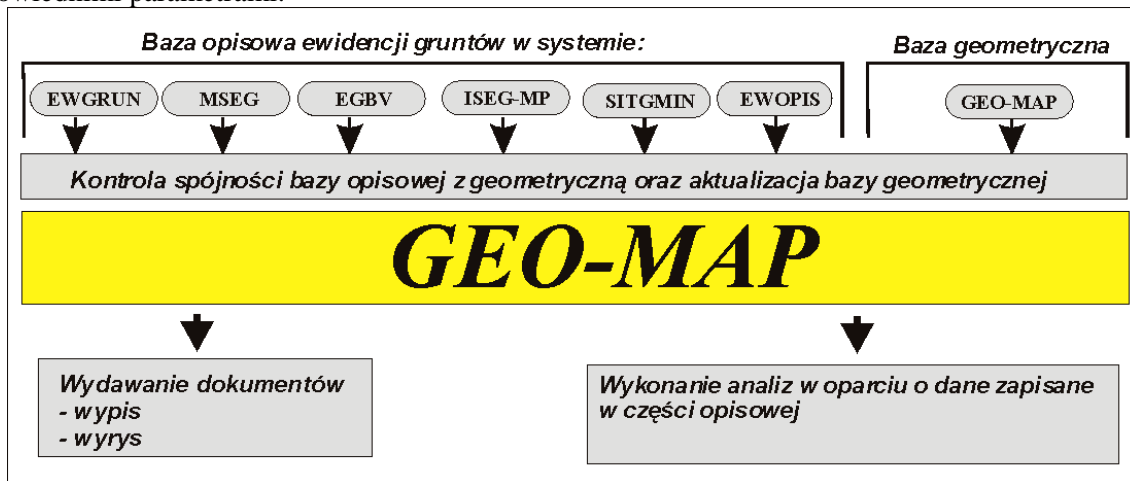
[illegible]owiednimi parametrami.

Baza opisowa ewidencji gruntów w systemie:

Baza geometryczna

EWGRUN
MSEG
EGBV
ISEG-MP
SITGMIN
EWOPIS

GEO-MAP

Kontrola spójności bazy opisowej z geometryczną oraz aktualizacja bazy geometrycznej

GEO-MAP

Wydawanie dokumentów
- wypis
- wyrys

Wykonanie analiz w oparciu o dane zapisane w części opisowej